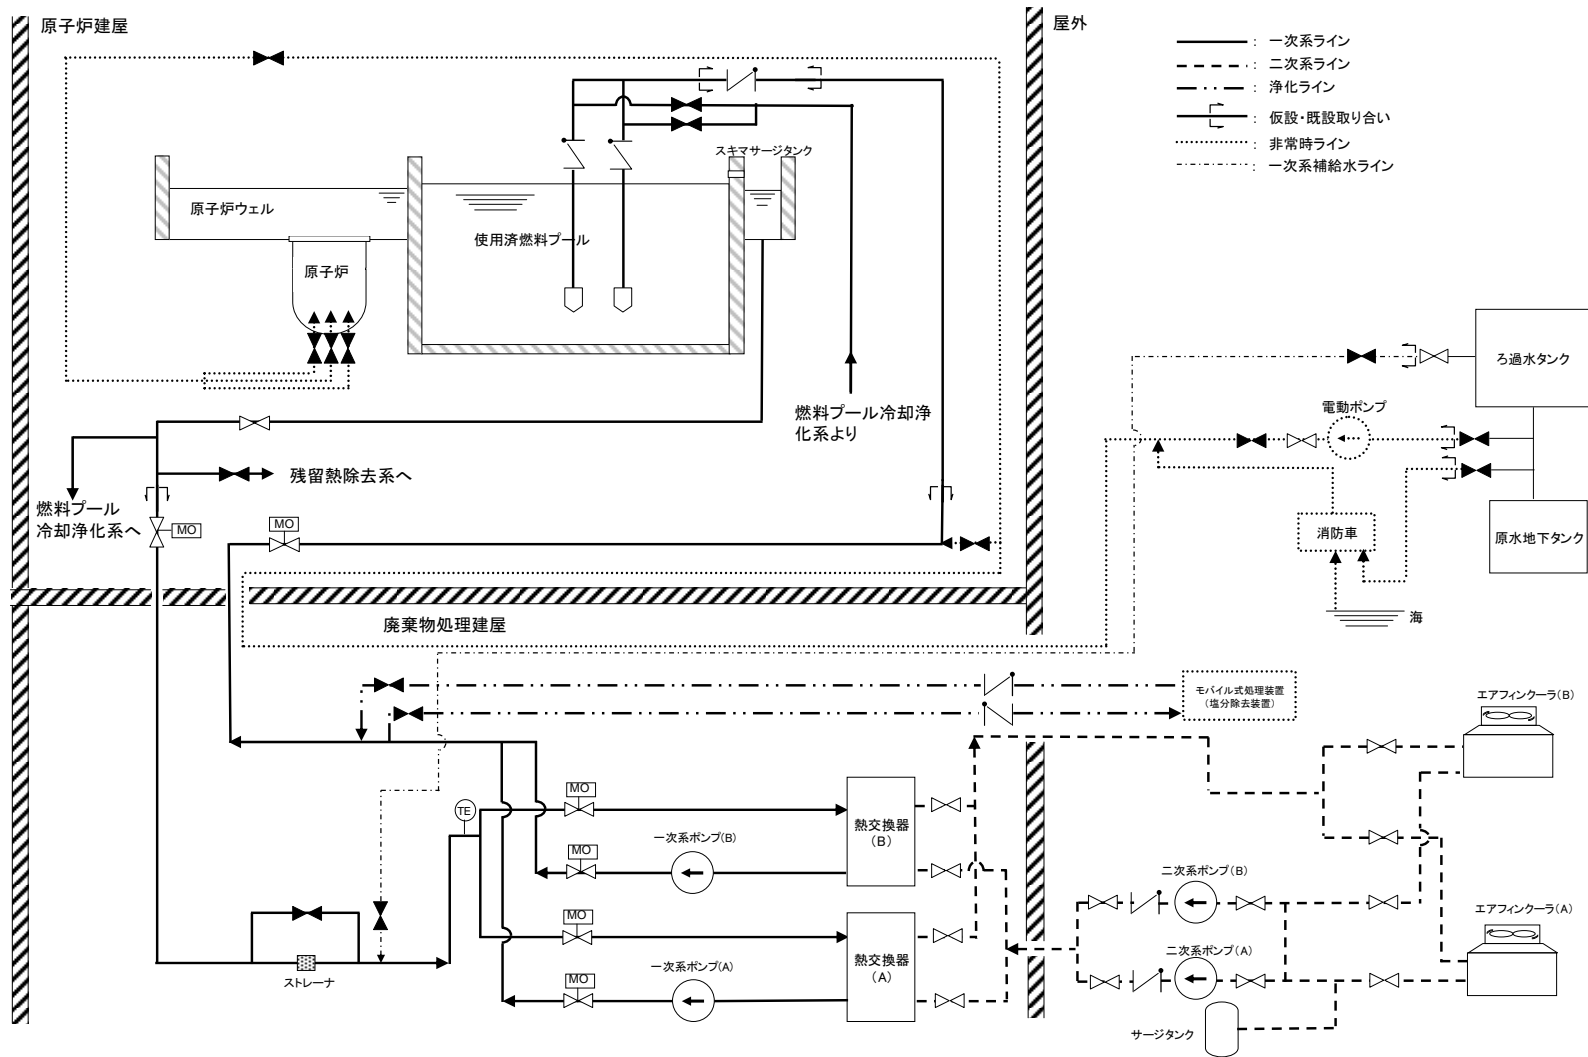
原子炉建屋

屋外

: 一次系ライン
: 二次系ライン
: 浄化ライン
: 仮設・既設取り合い
: 非常時ライン
: 一次系補給水ライン

スキマサージタンク

原子炉ウェル

使用済燃料プール

原子炉

ろ過水タンク

電動ポンプ

燃料プール冷却浄化系より

残留熱除去系へ

燃料プール冷却浄化系へ

MO

MO

消防車

原水地下タンク

海

廃棄物処理建屋

モバイル式処理装置
(塩分除去装置)

エアフィンクーラ(B)

MO

TE

熱交換器
(B)

一次系ポンプ(B)

MO

二次系ポンプ(B)

MO

エアフィンクーラ(A)

熱交換器
(A)

二次系ポンプ(A)

ストレーナ

一次系ポンプ(A)

MO

サージタンク